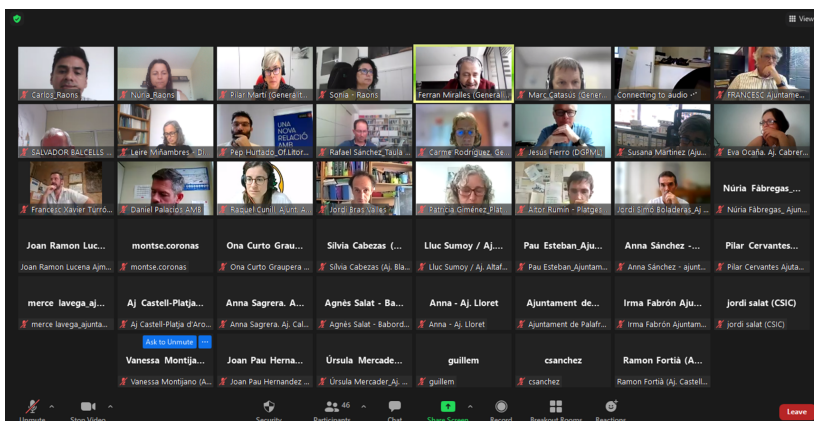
View

Carlos_Raons
Núria_Raons
Pilar Martí (Generalit...
Sonia - Raons
Ferran Miralles (General...
Marc Catasús (Gener...
Connecting to audio
FRANCESC Ajuntame...

SALVADOR BALCELLS ...
Leire Miñambres - Di...
Pep Hurtado_Of.Litor...
Rafael Sánchez_Taula ...
Carme Rodríguez_Ge...
Jesús Fierro (DGPML)
Susana Martínez (Aju...
Eva Ocaña. Aj. Cabrer...

UNA NOVA RELACIÓ AMB

Francesc Xavier Turró...
Daniel Palacios AMB
Raquel Cunill_Ajunt. Ar...
Jordi Bras Valles
Patricia Giménez Plat...
Aitor Rumin - Platges...
Jordi Simó Boladeras_Aj...
Núria Fàbregas_...
Núria Fàbregas_Ajun...

Joan Ramon Luc...
Joan Ramon Lucena Ajm...
montse.coronas
montse.coronas
Ona Curto Grau...
Ona Curto Graupera ...
Sílvia Cabezas (...
Sílvia Cabezas (Aj. Bla...
Lluc Sumoy / Aj....
Lluc Sumoy / Aj. Altaf...
Pau Esteban_Aju...
Pau Esteban_Ajuntam...
Anna Sánchez -...
Anna Sánchez - ajunt...
Pilar Cervantes...
Pilar Cervantes Ajuta...

merce lavega_aj...
merce lavega_ajunta...
Aj Castell-Platja...
Aj Castell-Platja d'Aro...
Anna Sagrera. A...
Anna Sagrera. Aj. Cal...
Agnès Salat - Ba...
Agnès Salat - Babord...
Anna - Aj. Lloret
Anna - Aj. Lloret
Ajuntament de...
Ajuntament de Palafr...
Irma Fabrón Aju...
Irma Fabrón Ajuntam...
jordi salat (CSIC)
jordi salat (CSIC)

Ask to Unmute
Vanessa Montija...
Vanessa Montijano (A...
Joan Pau Herna...
Joan Pau Hernandez ...
Úrsula Mercade...
Úrsula Mercader_Aj. ...
guillem
guillem
csanchez
csanchez
Ramon Fortià (A...
Ramon Fortià (Aj. Castell...

Unmute
Stop Video
Security
46
Participants
Chat
Share Screen
Record
Breakout Rooms
Reactions
Leave